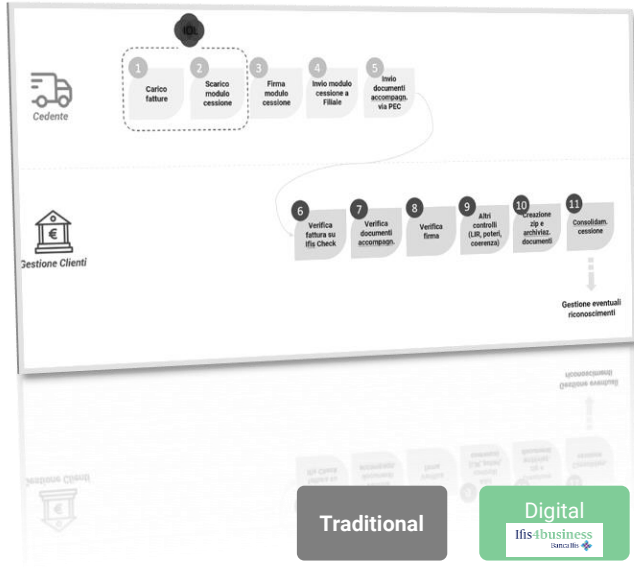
IDL

Cedente

1 Carico fatture

2 Scarico modulo cessione

3 Firma modulo cessione

4 Invio modulo cessione a Filiale

5 Invio documenti accompagn. via PEC

Gestione Clienti

6 Verifica fattura su Ifis Check

7 Verifica documenti accompagn.

8 Verifica firma

9 Altri controlli (LIR, poteri, coerenza)

10 Creazione zip e archiviaz. documenti

11 Consolidam. cessione

Gestione eventuali riconoscimenti

Traditional

Digital

Ifis4business
Banca Ifis